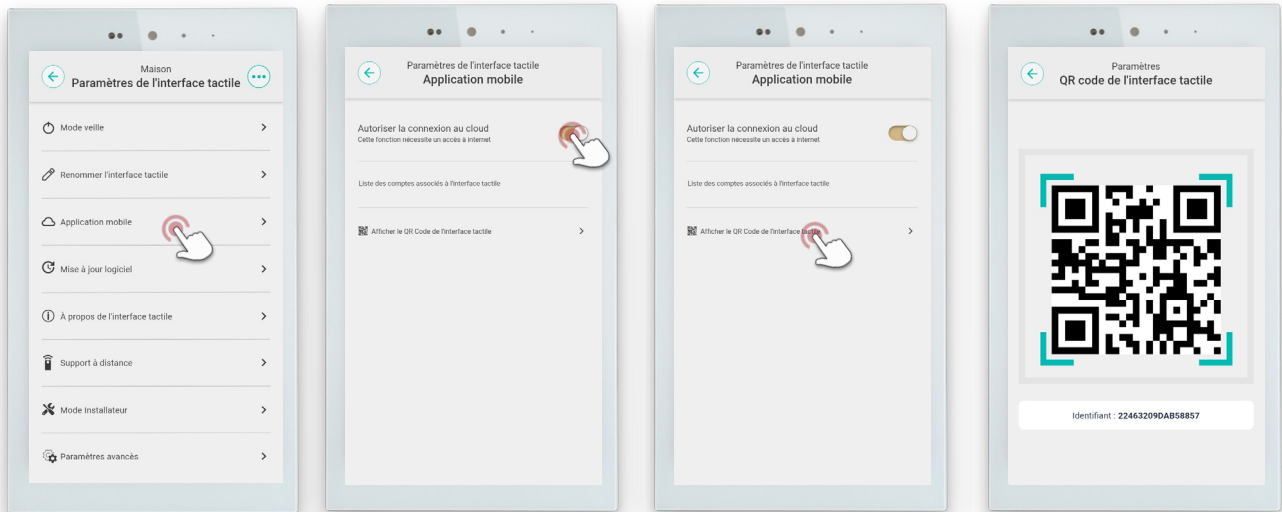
Maison
Paramètres de l'interface tactile

Mode veille

Renommer l'interface tactile

Application mobile

Mise à jour logiciel

À propos de l'interface tactile

Support à distance

Mode Installateur

Paramètres avancés

Paramètres de l'interface tactile
Application mobile

Autoriser la connexion au cloud
Cette fonction nécessite un accès à internet

Liste des comptes associés à l'interface tactile

Afficher le QR Code de l'interface tactile

Paramètres de l'interface tactile
Application mobile

Autoriser la connexion au cloud
Cette fonction nécessite un accès à internet

Liste des comptes associés à l'interface tactile

Afficher le QR Code de l'interface tactile

Paramètres
QR code de l'interface tactile

Identifiant : 22463209DAB58857